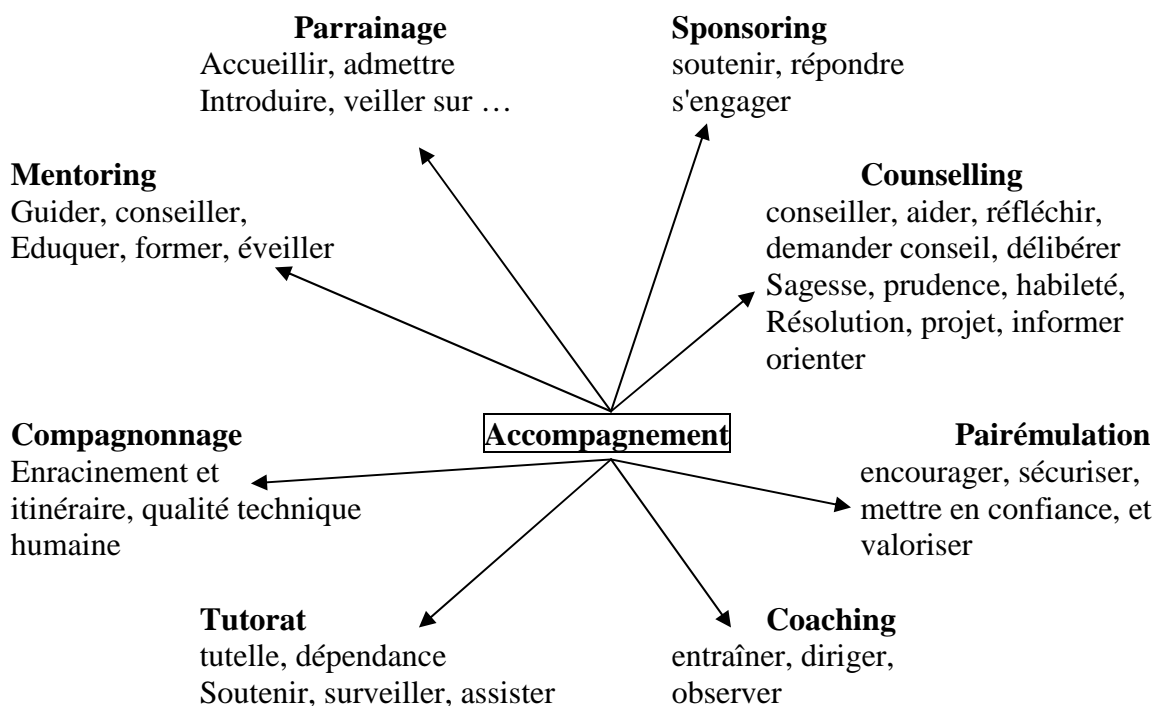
**Parrainage**
Accueillir, admettre
Introduire, veiller sur …

**Sponsoring**
soutenir, répondre
s'engager

**Mentoring**
Guider, conseiller,
Eduquer, former, éveiller

**Counselling**
conseiller, aider, réfléchir,
demander conseil, délibérer
Sagesse, prudence, habileté,
Résolution, projet, informer
orienter

**Compagnonnage**
Enracinement et
itinéraire, qualité technique
humaine

**Accompagnement**

**Pairémulation**
encourager, sécuriser,
mettre en confiance, et
valoriser

**Tutorat**
tutelle, dépendance
Soutenir, surveiller, assister

**Coaching**
entraîner, diriger,
observer